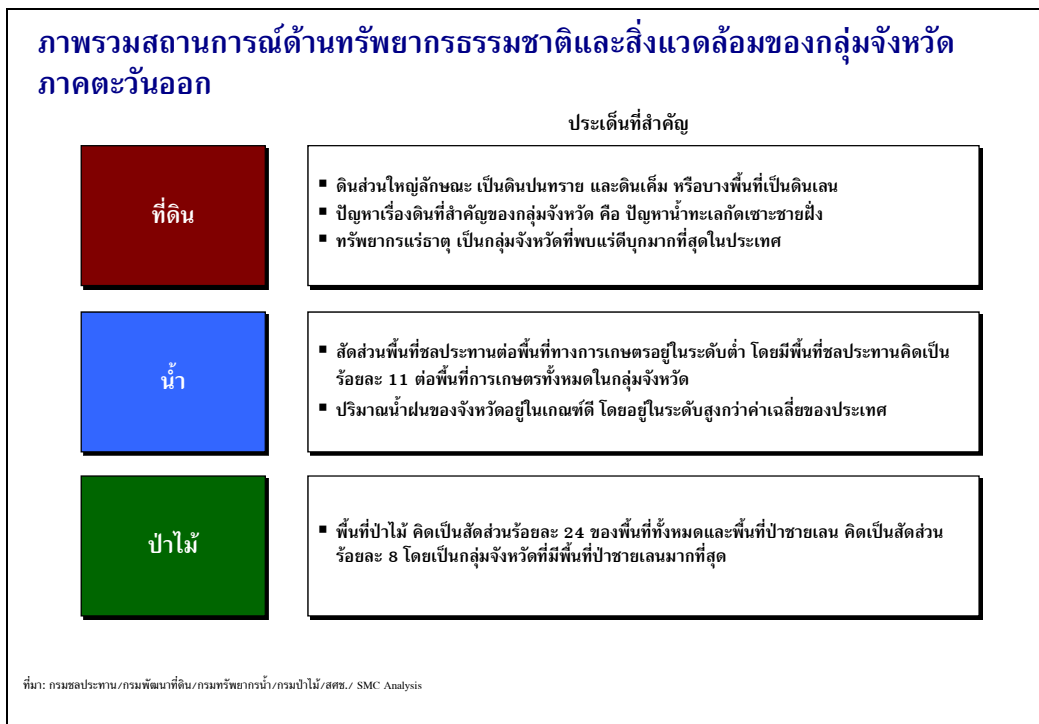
ภาพรวมสถานการณ์ด้านทรัพยากรธรรมชาติและสิ่งแวดล้อมของกลุ่มจังหวัดภาคตะวันออก

ประเด็นที่สำคัญ

ที่ดิน

■ ดินส่วนใหญ่ลักษณะ เป็นดินปนทราย และดินเค็ม หรือบางพื้นที่เป็นดินเลน
■ ปัญหาเรื่องดินที่สำคัญของกลุ่มจังหวัด คือ ปัญหาน้ำทะเลกัดเซาะชายฝั่ง
■ ทรัพยากรแร่ธาตุ เป็นกลุ่มจังหวัดที่พบแร่ดีบุกมากที่สุดในประเทศ

น้ำ

■ สัดส่วนพื้นที่ชลประทานต่อพื้นที่ทางการเกษตรอยู่ในระดับต่ำ โดยมีพื้นที่ชลประทานคิดเป็นร้อยละ 11 ต่อพื้นที่การเกษตรทั้งหมดในกลุ่มจังหวัด
■ ปริมาณน้ำฝนของจังหวัดอยู่ในเกณฑ์ดี โดยอยู่ในระดับสูงกว่าค่าเฉลี่ยของประเทศ

ป่าไม้

■ พื้นที่ป่าไม้ คิดเป็นสัดส่วนร้อยละ 24 ของพื้นที่ทั้งหมดและพื้นที่ป่าชายเลน คิดเป็นสัดส่วนร้อยละ 8 โดยเป็นกลุ่มจังหวัดที่มีพื้นที่ป่าชายเลนมากที่สุด

ที่มา: กรมชลประทาน/กรมพัฒนาที่ดิน/กรมทรัพยากรน้ำ/กรมป่าไม้/สศช./ SMC Analysis